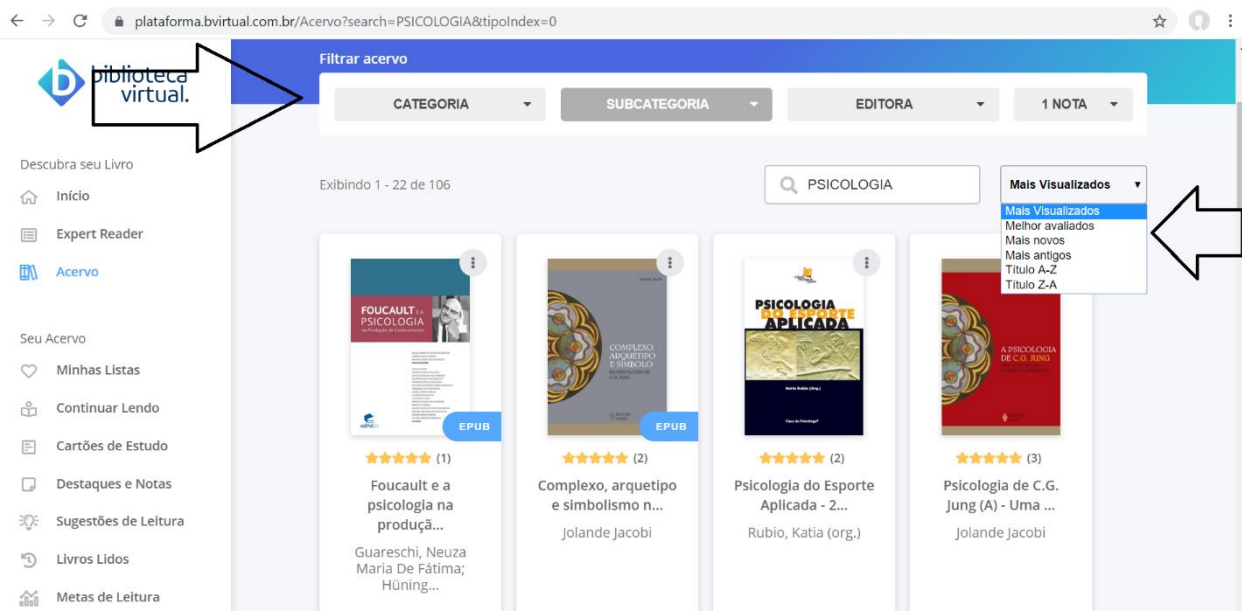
plataforma.bvirtual.com.br/Acervo?search=PSICOLOGIA&tipoIndex=0

biblioteca virtual.

Filtrar acervo

CATEGORIA
SUBCATEGORIA
EDITORA
1 NOTA

Descubra seu Livro
Início
Expert Reader
Acervo

Exibindo 1 - 22 de 106

PSICOLOGIA

Mais Visualizados
Mais Visualizados
Melhor avaliados
Mais novos
Mais antigos
Título A-Z
Título Z-A

Seu Acervo
Minhas Listas
Continuar Lendo
Cartões de Estudo
Destaques e Notas
Sugestões de Leitura
Livros Lidos
Metas de Leitura

FOUCAULT e a PSICOLOGIA
EPUB
(1)
Foucault e a psicologia na produçã...
Guareschi, Neuza Maria De Fátima; Hüning...

COMPLEXO, ARQUÉTIPO E SÍMBOLO
EPUB
(2)
Complexo, arquetipo e simbolismo n...
Jolande Jacobi

PSICOLOGIA DO ESPORTE APLICADA
(2)
Psicologia do Esporte Aplicada - 2...
Rubio, Katia (org.)

A PSICOLOGIA DE C.G. JUNG
(3)
Psicologia de C.G. Jung (A) - Uma ...
Jolande Jacobi